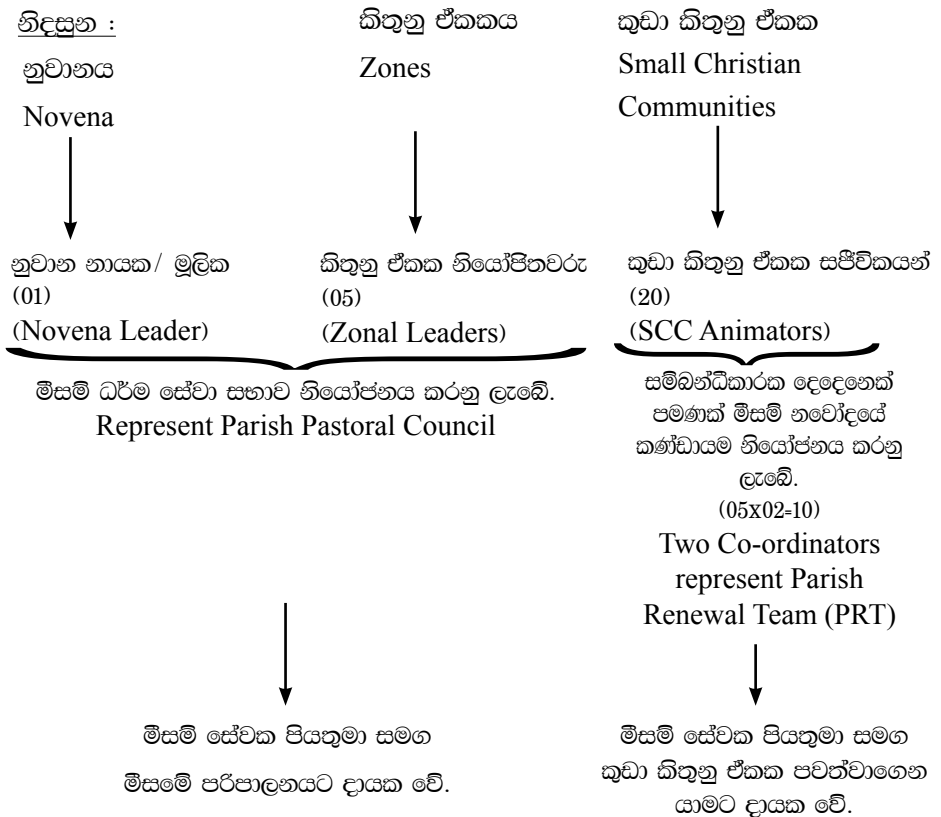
නිදසුන :

නුවානය

Novena

කිතුනු ඒකකය

Zones

කුඩා කිතුනු ඒකක

Small Christian Communities

නුවාන නායක/ මූලික (01) (Novena Leader)

කිතුනු ඒකක නියෝජිතවරු (05) (Zonal Leaders)

කුඩා කිතුනු ඒකක සජීවිකයන් (20) (SCC Animators)

මීසම් ධර්ම සේවා සභාව නියෝජනය කරනු ලැබේ.
Represent Parish Pastoral Council

සම්බන්ධීකාරක දෙදෙනෙක් පමණක් මීසම් නවෝදයේ කණ්ඩායම නියෝජනය කරනු ලැබේ.
(05x02=10)
Two Co-ordinators represent Parish Renewal Team (PRT)

මීසම් සේවක පියතුමා සමග

මීසමේ පරිපාලනයට දායක වේ.

මීසම් සේවක පියතුමා සමග කුඩා කිතුනු ඒකක පවත්වාගෙන යාමට දායක වේ.